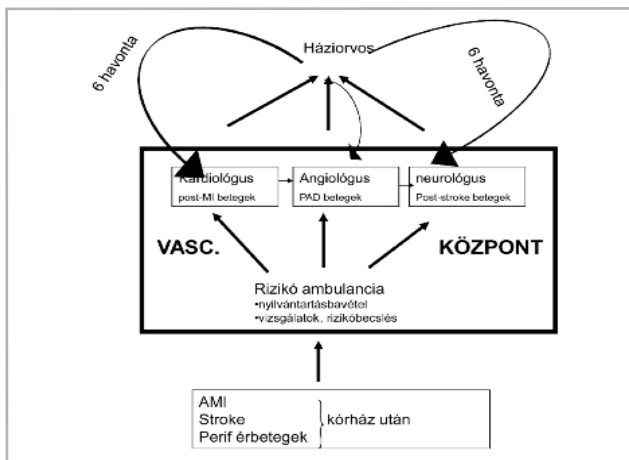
Háziorvos

6 havonta

6 havonta

Kardiológus
post-MI betegek

Angiológus
PAD betegek

neurológus
Post-stroke betegek

VASC.

KÖZPONT

Rizikó ambulancia
•nyilvántartásbavétel
•vizsgálatok, rizikóbecslés

AMI
Stroke
Perif érbetegek

kórház után